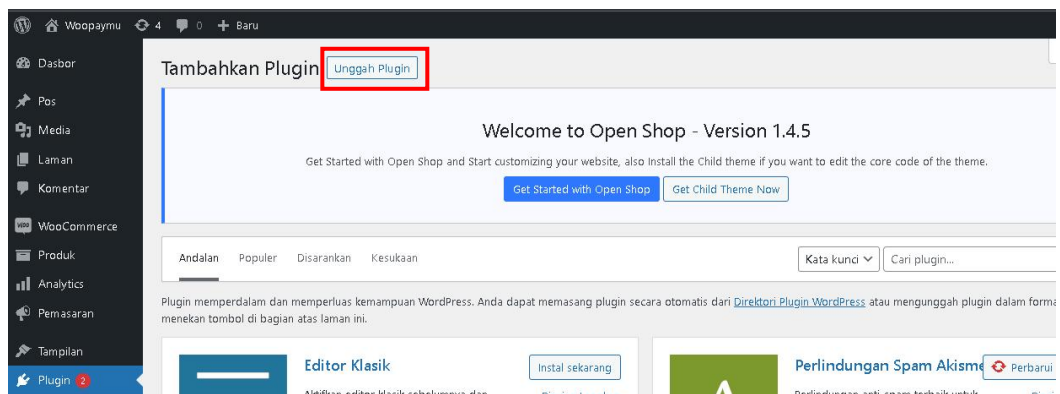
Woopaymu 4 0 + Baru

Dasbor
Pos
Media
Laman
Komentar
WooCommerce
Produk
Analytics
Pemasaran
Tampilan
Plugin 2

Tambahkan Plugin Unggah Plugin

Welcome to Open Shop - Version 1.4.5

Get Started with Open Shop and Start customizing your website, also Install the Child theme if you want to edit the core code of the theme.

Get Started with Open Shop Get Child Theme Now

Andalan Populer Disarankan Kesukaan

Kata kunci Cari plugin...

Plugin memperdalam dan memperluas kemampuan WordPress. Anda dapat memasang plugin secara otomatis dari Direktori Plugin WordPress atau mengunggah plugin dalam forma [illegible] menekan tombol di bagian atas laman ini.

Editor Klasik
Instal sekarang
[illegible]

Perlindungan Spam Akisme
Perbarui
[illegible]